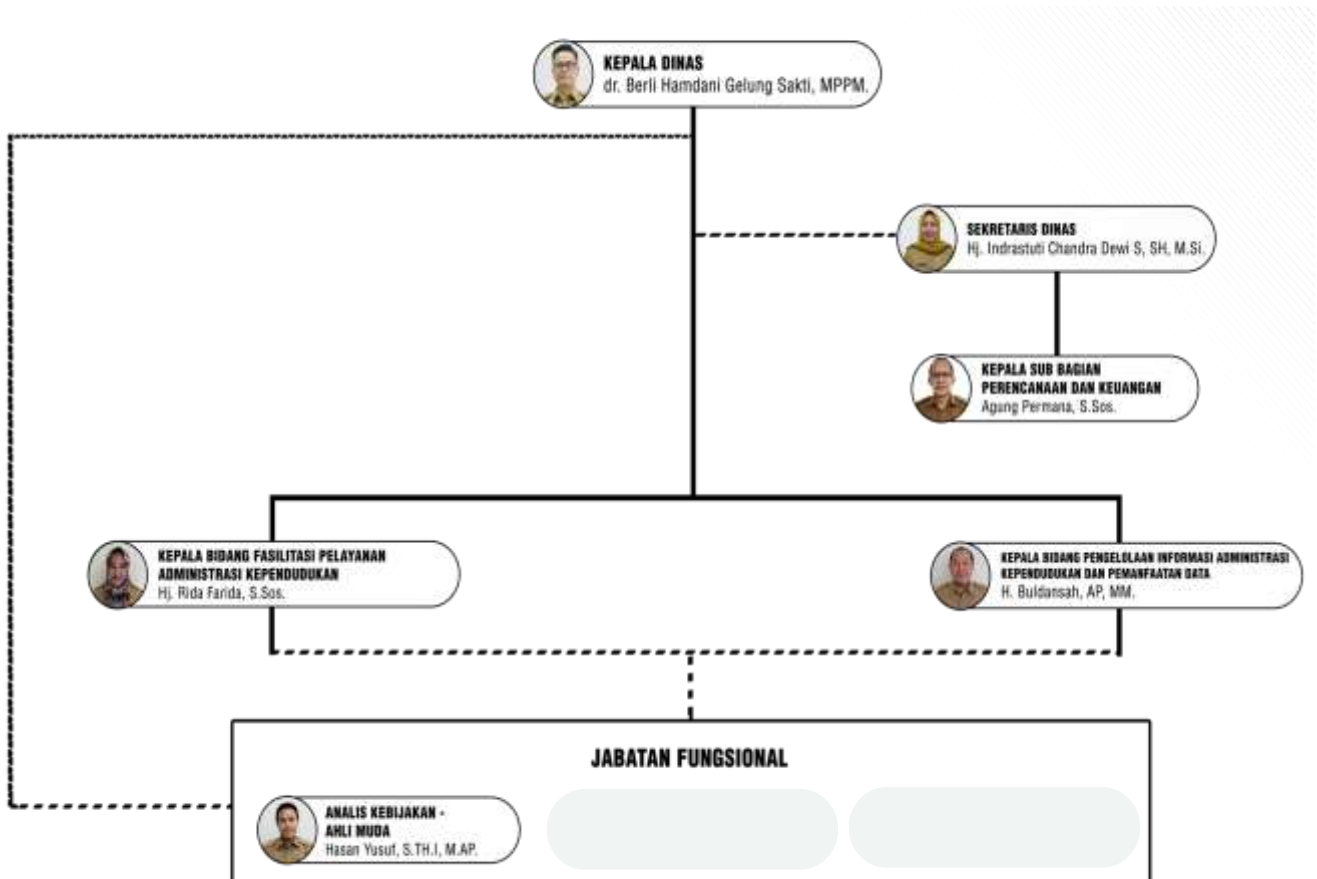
KEPALA DINAS
dr. Berli Hamdani Gelung Sakti, MPPM.

SEKRETARIS DINAS
Hj. Indrastuti Chandra Dewi S, SH, M.Si.

KEPALA SUB BAGIAN PERENCANAAN DAN KEUANGAN
Agung Permana, S.Sos.

KEPALA BIDANG FASILITASI PELAYANAN ADMINISTRASI KEPENDUDUKAN
Hj. Rida Farida, S.Sos.

KEPALA BIDANG PENGELOLAAN INFORMASI ADMINISTRASI KEPENDUDUKAN DAN PEMANFAATAN DATA
H. Buldansah, AP, MM.

JABATAN FUNGSIONAL

ANALIS KEBIJAKAN - AHLI MUDA
Hasan Yusuf, S.TH.I, M.AP.